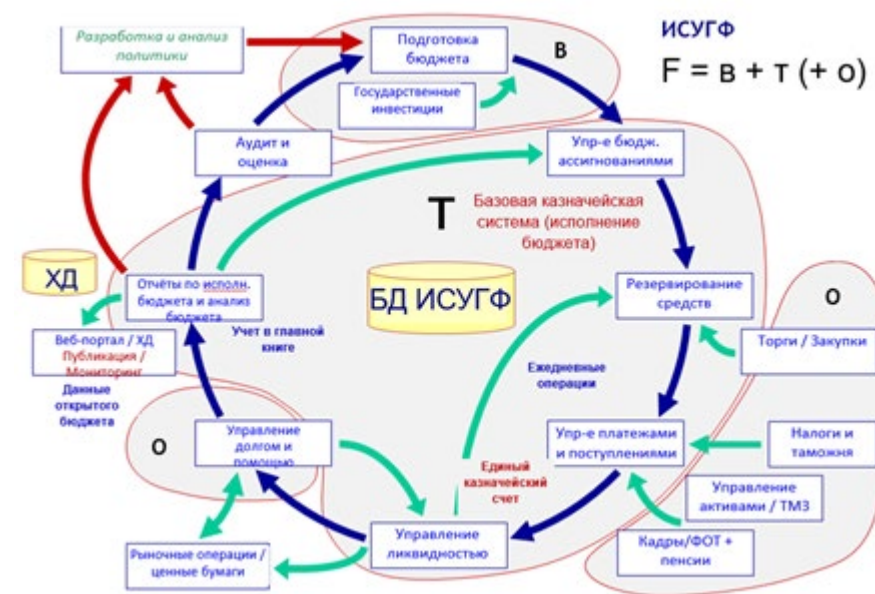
ИСУГФ
F = в + т (+ о)

Разработка и анализ политики

Подготовка бюджета

в

Государственные инвестиции

Аудит и оценка

Упр-е бюдж. ассигнованиями

Т

Базовая казначейская система (исполнение бюджета)

ХД

Отчёты по исполн. бюджета и анализ бюджета

БД ИСУГФ

Резервирование средств

о

Учет в главной книге

Веб-портал / ХД Публикация / Мониторинг

Данные открытого бюджета

Торги / Закупки

Ежедневные операции

Упр-е платежами и поступлениями

Налоги и таможня

о

Управление долгом и помощью

Единый казначейский счет

Управление активами / ТМЗ

Управление ликвидностью

Кадры/ФОТ + пенсии

Рыночные операции / ценные бумаги